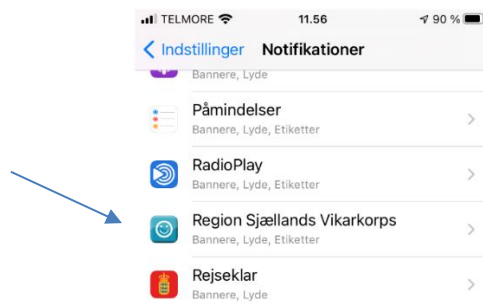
TELMORE 11.56 90 %

Indstillinger Notifikationer

Bannere, Lyde

Påmindelser
Bannere, Lyde, Etiketter

RadioPlay
Bannere, Lyde, Etiketter

Region Sjællands Vikarkorps
Bannere, Lyde, Etiketter

Rejseklar
Bannere, Lyde